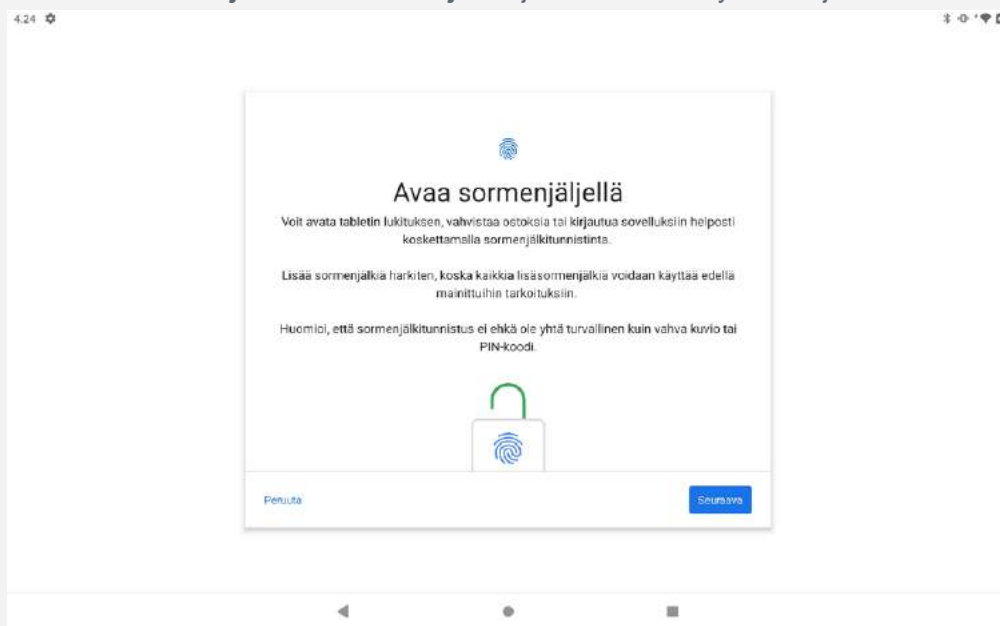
4.24

Avaa sormenjäljellä

Voit avata tabletin lukituksen, vahvistaa ostoksia tai kirjautua sovelluksiin helposti koskettamalla sormenjälkitunnistinta.

Lisää sormenjälkiä harkiten, koska kaikkia lisäsormenjälkiä voidaan käyttää edellä mainittuihin tarkoituksiin.

Huomioi, että sormenjälkitunnistus ei ehkä ole yhtä turvallinen kuin vahva kuvio tai PIN-koodi.

Peruuta

Seuraava